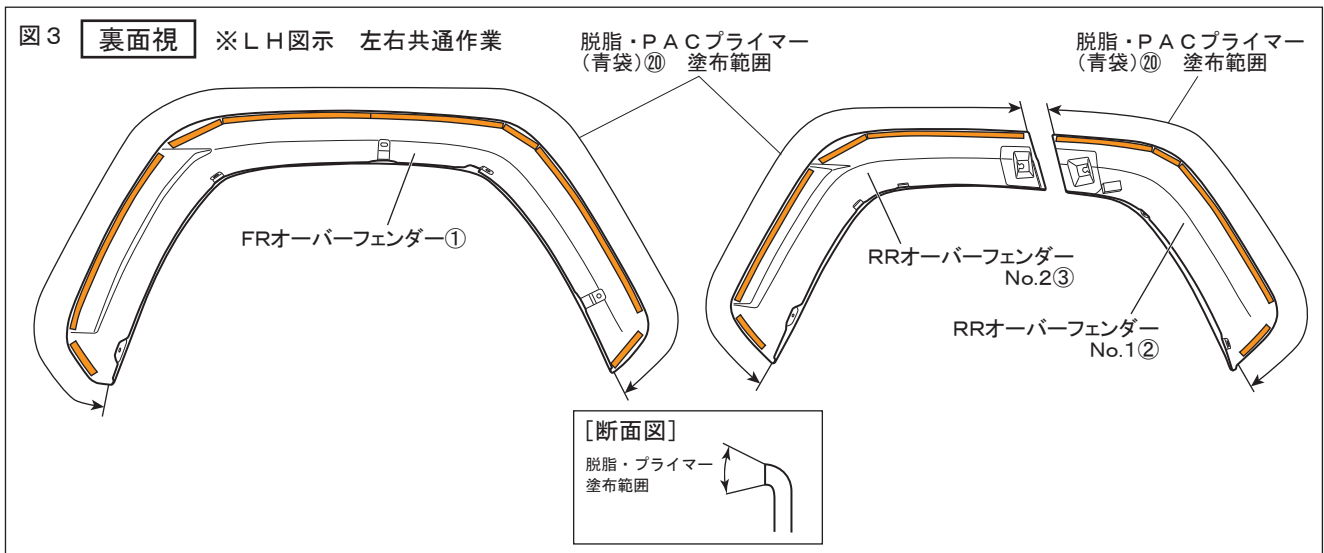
図３ 裏面視 ※ＬＨ図示　左右共通作業

脱脂・ＰＡＣプライマー（青袋）⑳　塗布範囲

脱脂・ＰＡＣプライマー（青袋）⑳　塗布範囲

FRオーバーフェンダー①

RRオーバーフェンダー No.2③

RRオーバーフェンダー No.1②

［断面図］

脱脂・プライマー塗布範囲